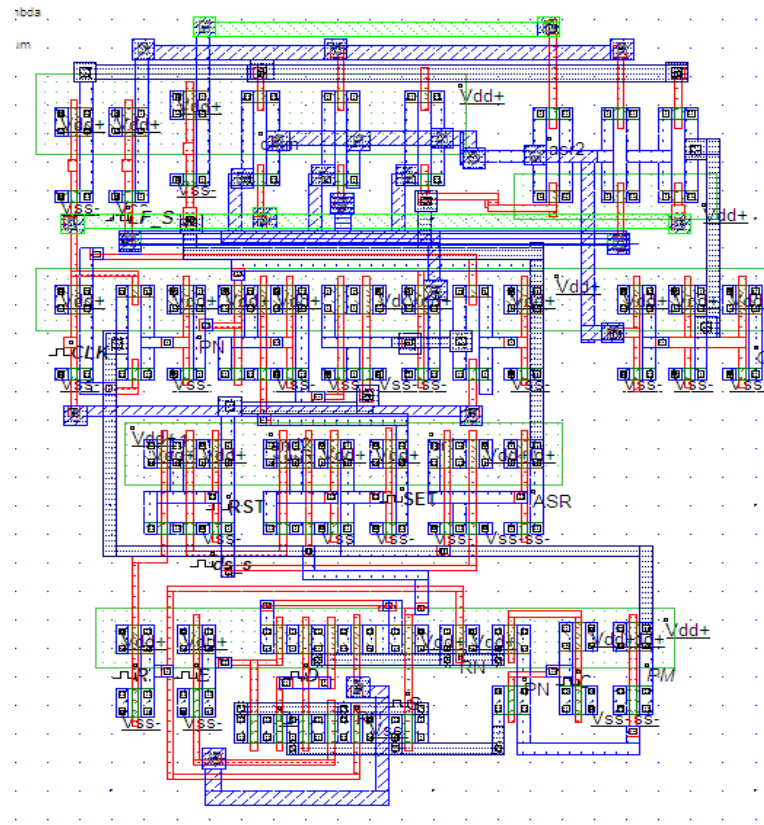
ıbda
ım
Vdd+
Vdd+
Vdd+
Vdd+
clkin
Vss-
Vss-
as/2
Vdd+
F_S
Vdd+
Vdd+
Vdd+
Vdd+
Vdd+
Vdd+
Vdd+
Vdd+
Vdd+
Vdd+
Vdd+
Vdd+
Vdd+
CLK
PN
Vss-
Vss-
Vss-
Vss-
Vss-
Vss-
Vss-
Vss-
Vss-
Vdd+
Vdd+
Vdd+
Vdd+
Vdd+
Vdd+
Vdd+
RST
SET
ASR
Vss-
Vss
Vss-
Vss-
Vss-
cs_s
Vdd+
Vdd+
Vdd+
Vdd+
Vdd+
Vdd+
R
E
D
RN
PN
C
PM
Vss-
Vss-
Vss-
Vss-